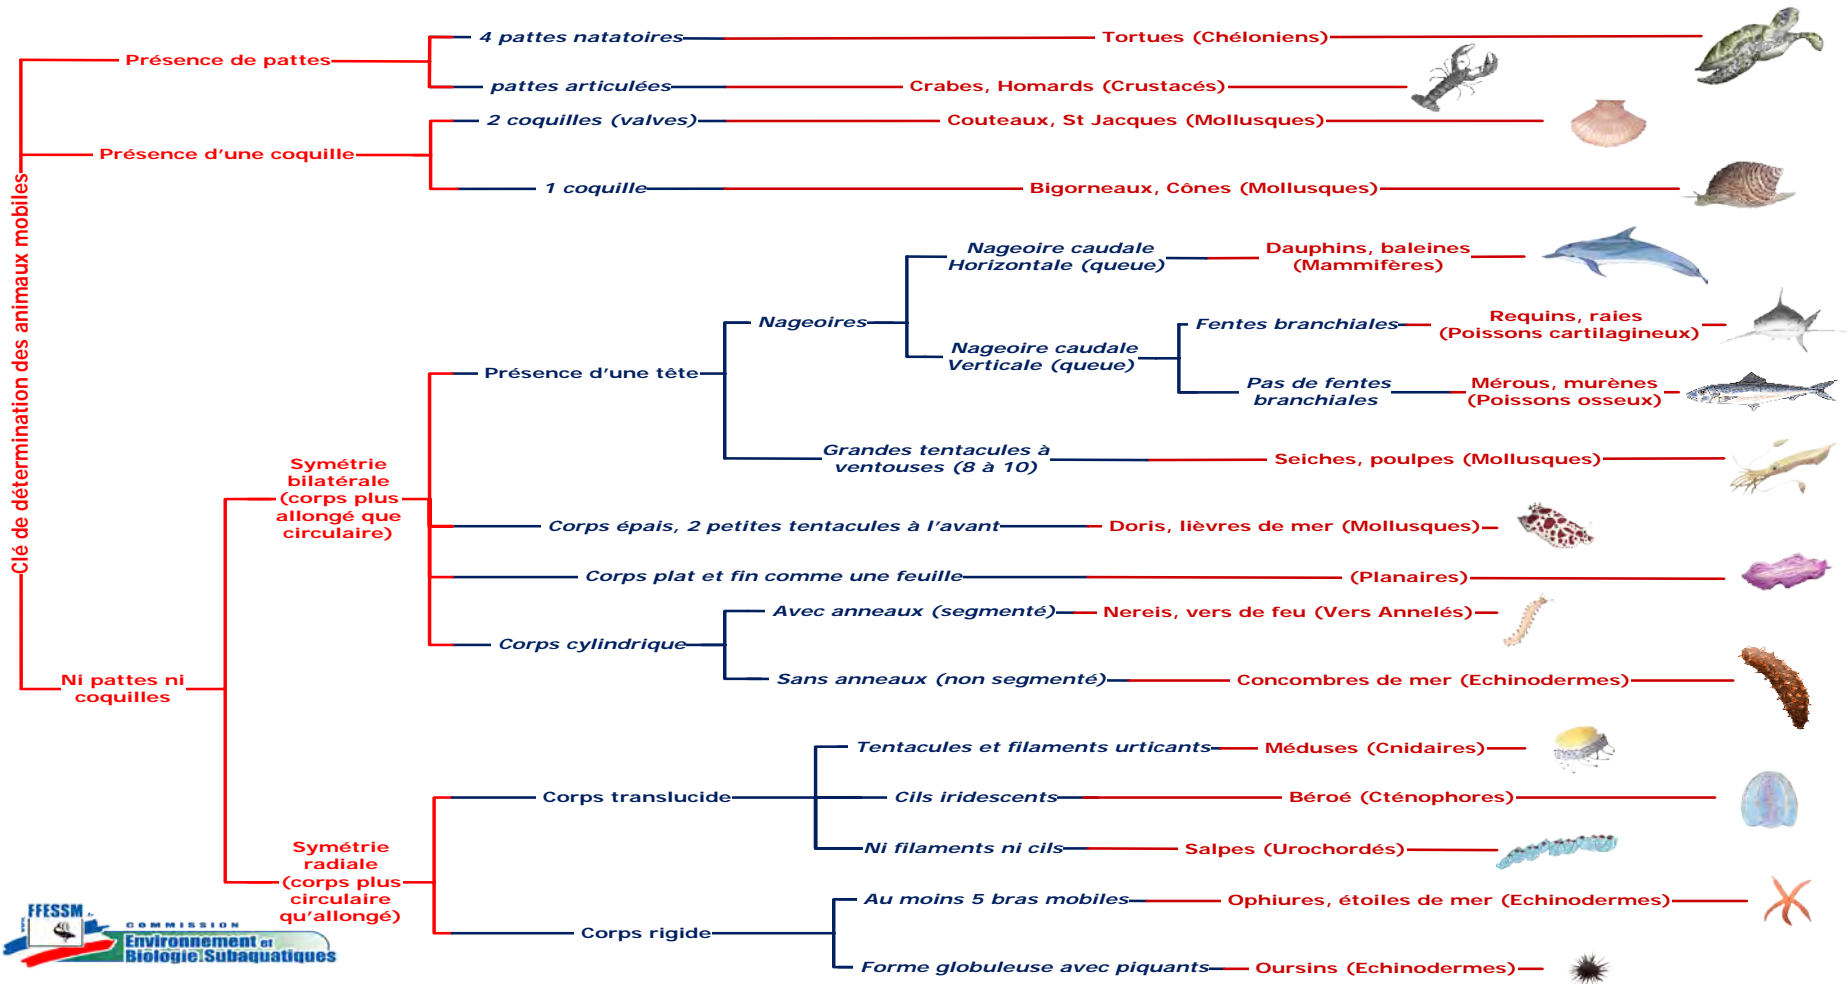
Clé de détermination des animaux mobiles

Présence de pattes
4 pattes natatoires
Tortues (Chéloniens)
pattes articulées
Crabes, Homards (Crustacés)

Présence d'une coquille
2 coquilles (valves)
Couteaux, St Jacques (Mollusques)
1 coquille
Bigorneaux, Cônes (Mollusques)

Ni pattes ni coquilles

Symétrie bilatérale (corps plus allongé que circulaire)
Présence d'une tête
Nageoires
Nageoire caudale Horizontale (queue)
Dauphins, baleines (Mammifères)
Nageoire caudale Verticale (queue)
Fentes branchiales
Requins, raies (Poissons cartilagineux)
Pas de fentes branchiales
Mérous, murènes (Poissons osseux)
Grandes tentacules à ventouses (8 à 10)
Seiches, poulpes (Mollusques)
Corps épais, 2 petites tentacules à l'avant
Doris, lièvres de mer (Mollusques)
Corps plat et fin comme une feuille
(Planaires)
Corps cylindrique
Avec anneaux (segmenté)
Nereis, vers de feu (Vers Annelés)
Sans anneaux (non segmenté)
Concombres de mer (Echinodermes)

Symétrie radiale (corps plus circulaire qu'allongé)
Corps translucide
Tentacules et filaments urticants
Méduses (Cnidaires)
Cils iridescents
Béroé (Cténophores)
Ni filaments ni cils
Salpes (Urochordés)
Corps rigide
Au moins 5 bras mobiles
Ophiures, étoiles de mer (Echinodermes)
Forme globuleuse avec piquants
Oursins (Echinodermes)

FFESSM
COMMISSION
Environnement et Biologie Subaquatiques